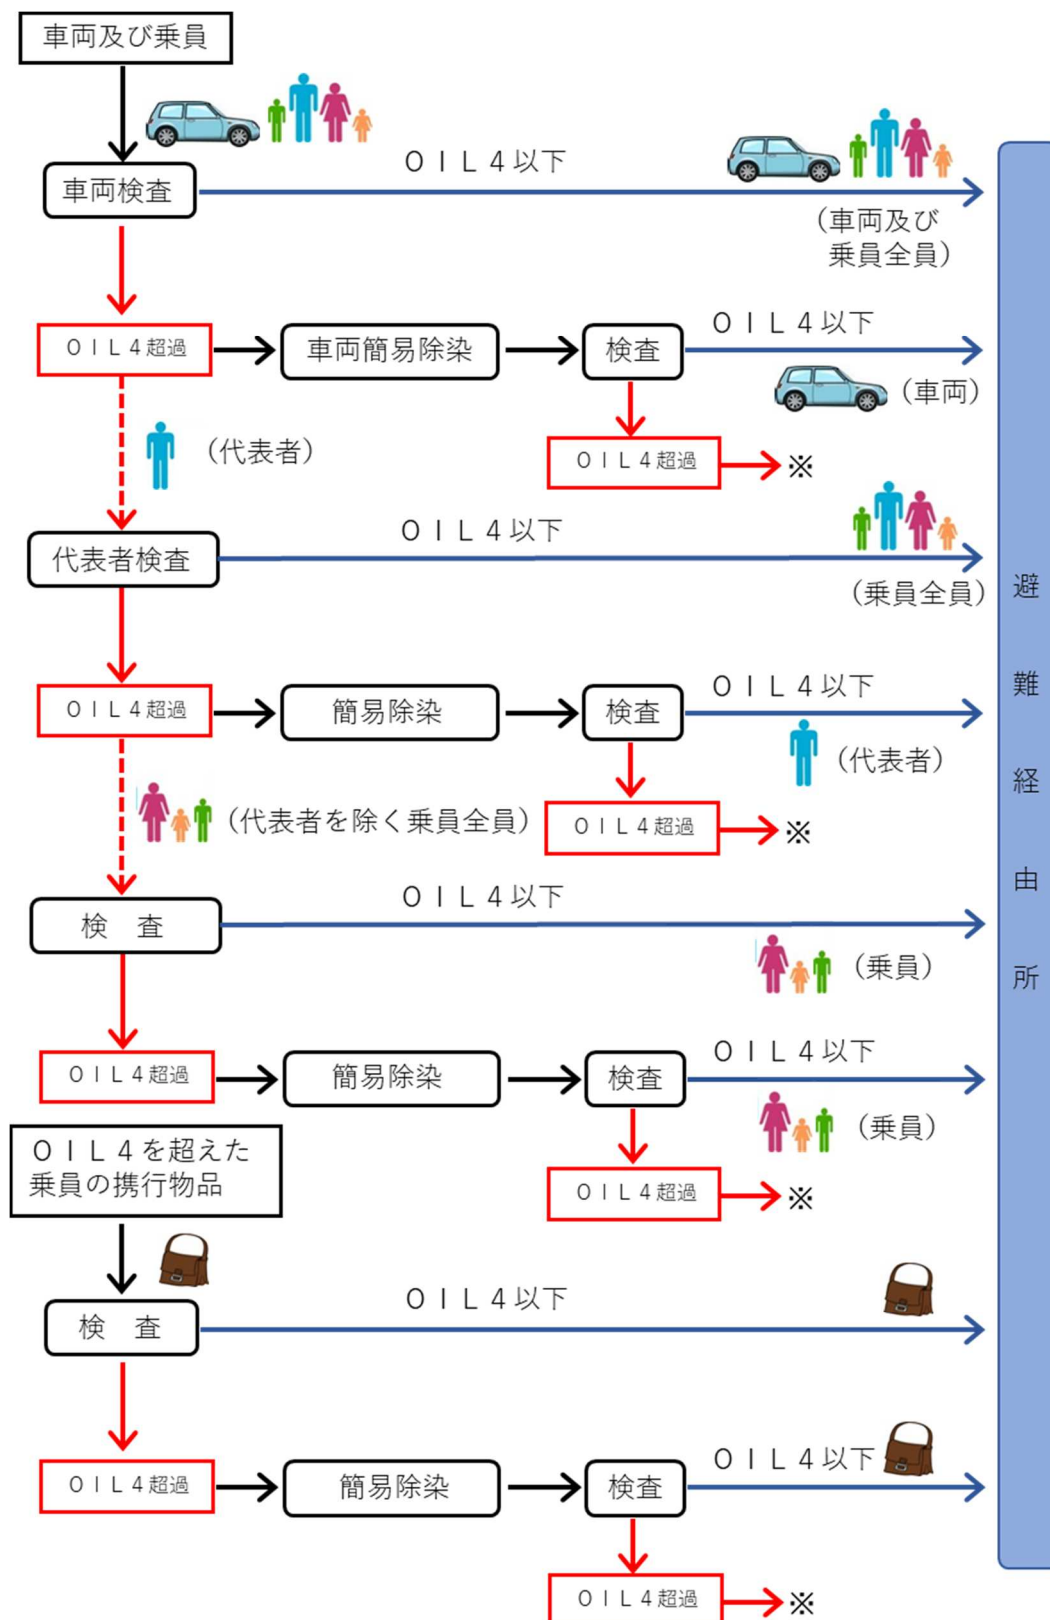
車両及び乗員

車両検査

ＯＩＬ４以下

（車両及び乗員全員）

ＯＩＬ４超過 車両簡易除染 検査

ＯＩＬ４以下

（車両）

ＯＩＬ４超過 ※

（代表者）

代表者検査

ＯＩＬ４以下

（乗員全員）

ＯＩＬ４超過 簡易除染 検査

ＯＩＬ４以下

（代表者）

（代表者を除く乗員全員）

ＯＩＬ４超過 ※

検　査

ＯＩＬ４以下

（乗員）

ＯＩＬ４超過 簡易除染 検査

ＯＩＬ４以下

（乗員）

ＯＩＬ４を超えた乗員の携行物品

ＯＩＬ４超過 ※

検　査

ＯＩＬ４以下

ＯＩＬ４超過 簡易除染 検査

ＯＩＬ４以下

ＯＩＬ４超過 ※

避難経由所